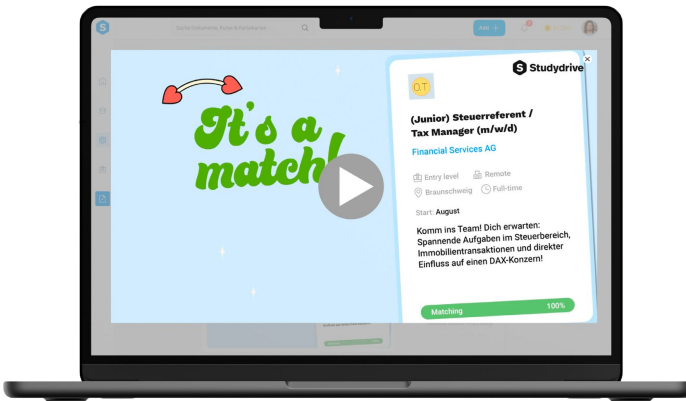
Suche Dokumente, Kurse & Kommilitonen

Add +

It's a match!

Studydrive

QT

(Junior) Steuerreferent / Tax Manager (m/w/d)

Financial Services AG

Entry level
Remote
Braunschweig
Full-time

Start: August

Komm ins Team! Dich erwarten: Spannende Aufgaben im Steuerbereich, Immobilientransaktionen und direkter Einfluss auf einen DAX-Konzern!

Matching 100%